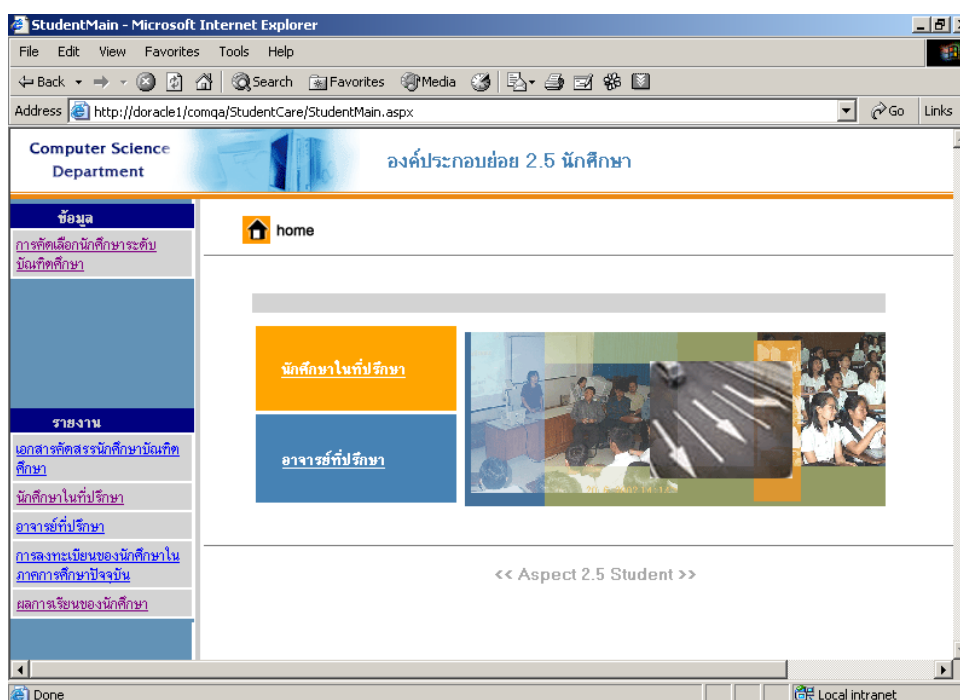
StudentMain - Microsoft Internet Explorer

File Edit View Favorites Tools Help

Back Search Favorites Media

Address http://doracle1/comqa/StudentCare/StudentMain.aspx Go Links

Computer Science Department

องค์ประกอบย่อย 2.5 นักศึกษา

ข้อมูล

การคัดเลือกนักศึกษาระดับบัณฑิตศึกษา

รายงาน

เอกสารคัดสรรนักศึกษาบัณฑิตศึกษา

นักศึกษาในที่ปรึกษา

อาจารย์ที่ปรึกษา

การลงทะเบียนของนักศึกษาในภาคการศึกษาปัจจุบัน

ผลการเรียนของนักศึกษา

home

นักศึกษาในที่ปรึกษา

อาจารย์ที่ปรึกษา

<< Aspect 2.5 Student >>

Done

Local intranet